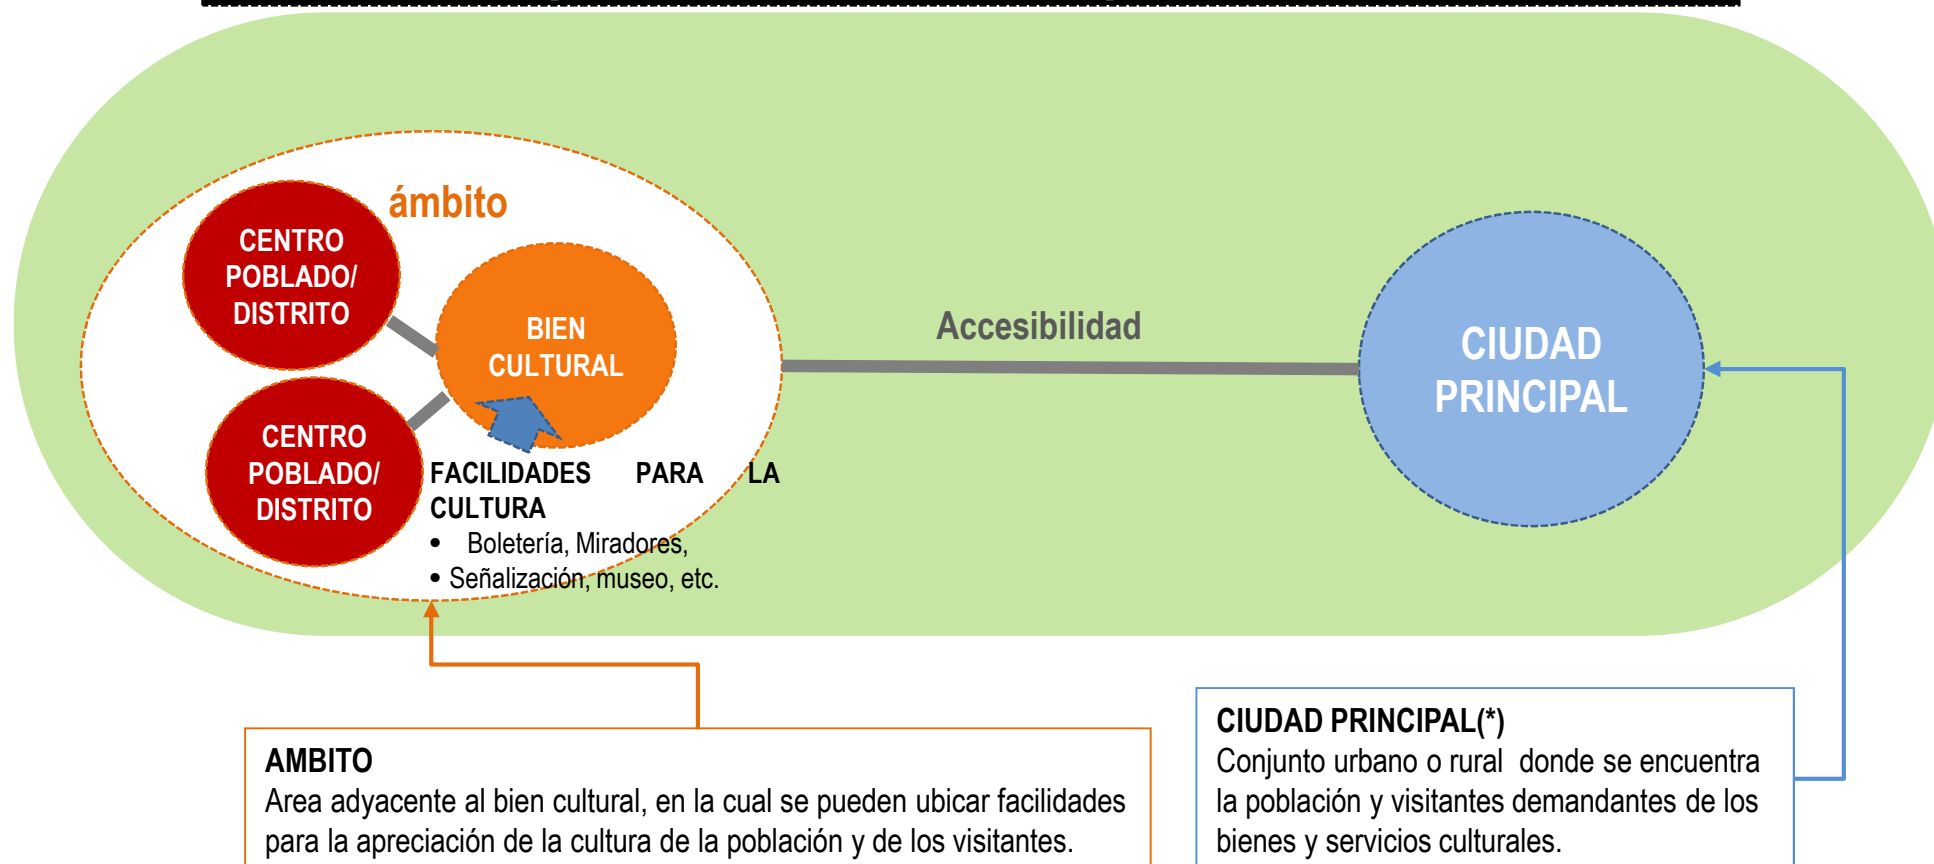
ámbito

CENTRO POBLADO/ DISTRITO

BIEN CULTURAL

CENTRO POBLADO/ DISTRITO

FACILIDADES PARA LA CULTURA
• Boletería, Miradores,
• Señalización, museo, etc.

Accesibilidad

CIUDAD PRINCIPAL

AMBITO
Area adyacente al bien cultural, en la cual se pueden ubicar facilidades para la apreciación de la cultura de la población y de los visitantes.

CIUDAD PRINCIPAL(*)
Conjunto urbano o rural donde se encuentra la población y visitantes demandantes de los bienes y servicios culturales.